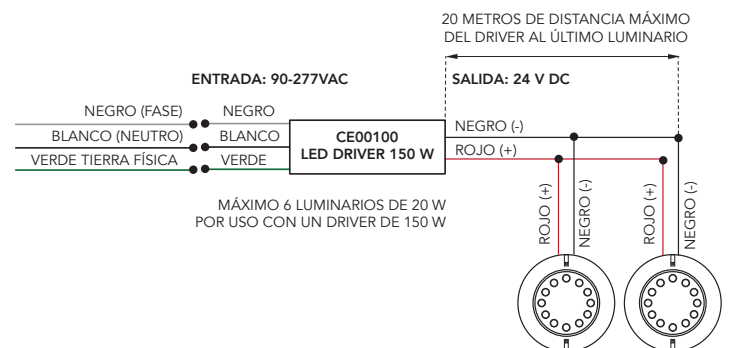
20 METROS DE DISTANCIA MÁXIMO
DEL DRIVER AL ÚLTIMO LUMINARIO

ENTRADA: 90-277VAC

SALIDA: 24 V DC

NEGRO (FASE)
BLANCO (NEUTRO)
VERDE TIERRA FÍSICA

NEGRO
BLANCO
VERDE

CE00100
LED DRIVER 150 W

NEGRO (-)
ROJO (+)

MÁXIMO 6 LUMINARIOS DE 20 W
POR USO CON UN DRIVER DE 150 W

ROJO (+)
NEGRO (-)
ROJO (+)
NEGRO (-)